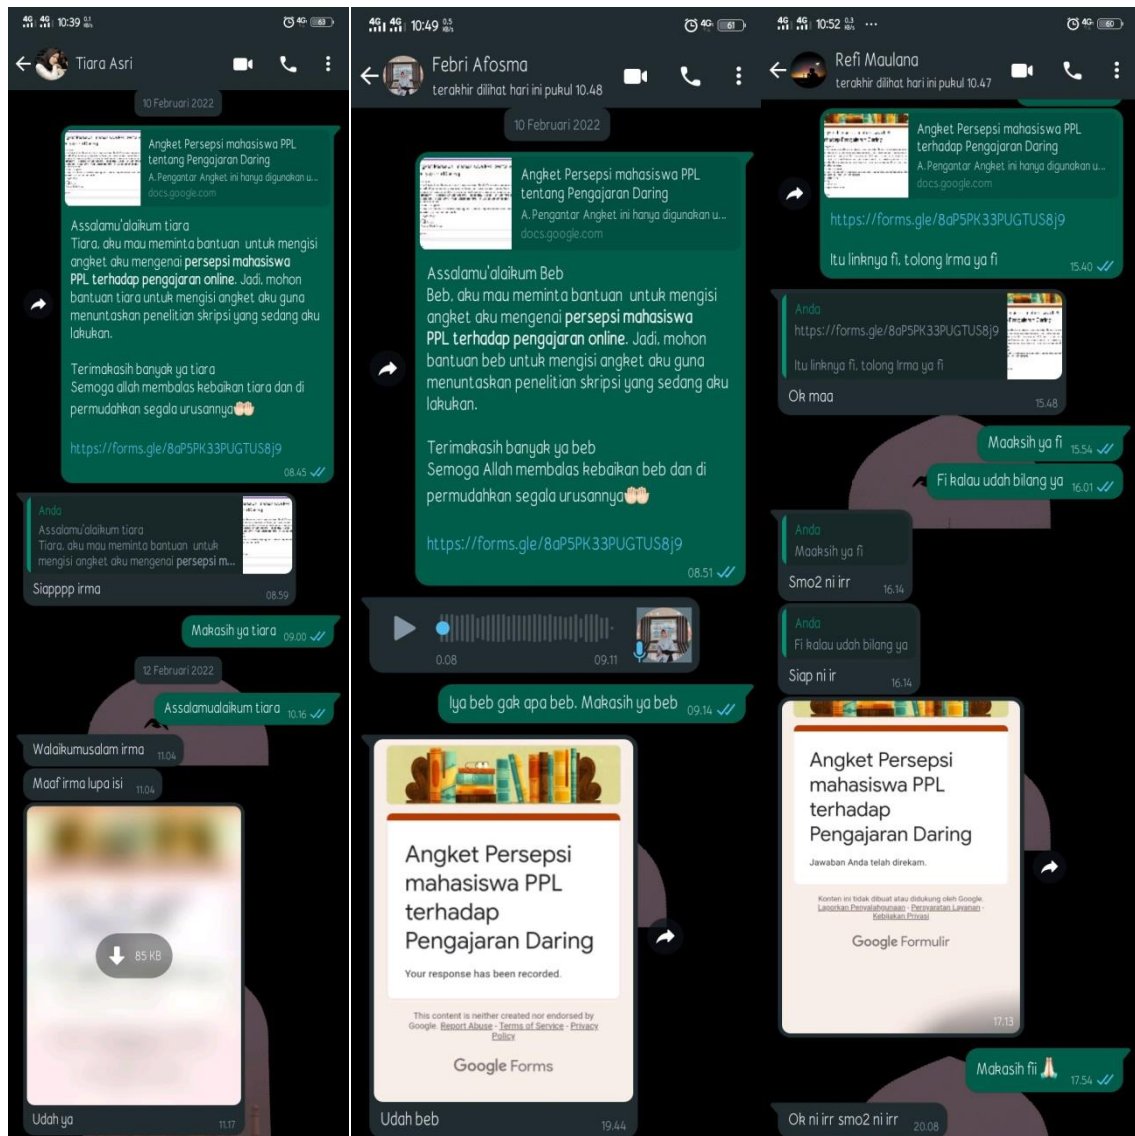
4G 4G 10:39 63

Tiara Asri

10 Februari 2022

Angket Persepsi mahasiswa PPL tentang Pengajaran Daring
A. Pengantar Angket ini hanya digunakan u...
docs.google.com

Assalamu'alaikum tiara
Tiara, aku mau meminta bantuan untuk mengisi angket aku mengenai **persepsi mahasiswa PPL terhadap pengajaran online**. Jadi, mohon bantuan tiara untuk mengisi angket aku guna menuntaskan penelitian skripsi yang sedang aku lakukan.

Terimakasih banyak ya tiara
Semoga allah membalas kebaikan tiara dan di permudahkan segala urusannya🤲

https://forms.gle/8aP5PK33PUGTUS8j9
08.45

Anda
Assalamu'alaikum tiara
Tiara, aku mau meminta bantuan untuk mengisi angket aku mengenai persepsi m...
Siappppp irma 08.59

Makasih ya tiara 09.00

12 Februari 2022

Assalamualaikum tiara 10.16

Walaikumusalam irma 11.04

Maaf irma lupa isi 11.04

85 KB

Udah ya 11.17

4G 4G 10:49 61

Febri Afosma
terakhir dilihat hari ini pukul 10.48

10 Februari 2022

Angket Persepsi mahasiswa PPL tentang Pengajaran Daring
A. Pengantar Angket ini hanya digunakan u...
docs.google.com

Assalamu'alaikum Beb
Beb, aku mau meminta bantuan untuk mengisi angket aku mengenai **persepsi mahasiswa PPL terhadap pengajaran online**. Jadi, mohon bantuan beb untuk mengisi angket aku guna menuntaskan penelitian skripsi yang sedang aku lakukan.

Terimakasih banyak ya beb
Semoga Allah membalas kebaikan beb dan di permudahkan segala urusannya🤲

https://forms.gle/8aP5PK33PUGTUS8j9
08.51

0.08 09.11

Iya beb gak apa beb. Makasih ya beb 09.14

Angket Persepsi mahasiswa PPL terhadap Pengajaran Daring

Your response has been recorded.

This content is neither created nor endorsed by Google. Report Abuse - Terms of Service - Privacy Policy

Google Forms

Udah beb 19.44

4G 4G 10:52 60

Refi Maulana
terakhir dilihat hari ini pukul 10.47

Angket Persepsi mahasiswa PPL terhadap Pengajaran Daring
A. Pengantar Angket ini hanya digunakan u...
docs.google.com

https://forms.gle/8aP5PK33PUGTUS8j9

Itu linknya fi, tolong Irma ya fi 15.40

Anda
https://forms.gle/8aP5PK33PUGTUS8j9
Itu linknya fi, tolong Irma ya fi
Ok maa 15.48

Maaksih ya fi 15.54

Fi kalau udah bilang ya 16.01

Anda
Maaksih ya fi
Smo2 ni irr 16.14

Anda
Fi kalau udah bilang ya
Siap ni irr 16.14

Angket Persepsi mahasiswa PPL terhadap Pengajaran Daring

Jawaban Anda telah direkam.

Konten ini tidak dibuat atau didukung oleh Google. Laporkan Penyalahgunaan - Persyaratan Layanan - Kebijakan Privasi

Google Formulir
17.13

Makasih fii 🙏 17.54

Ok ni irr smo2 ni irr 20.08